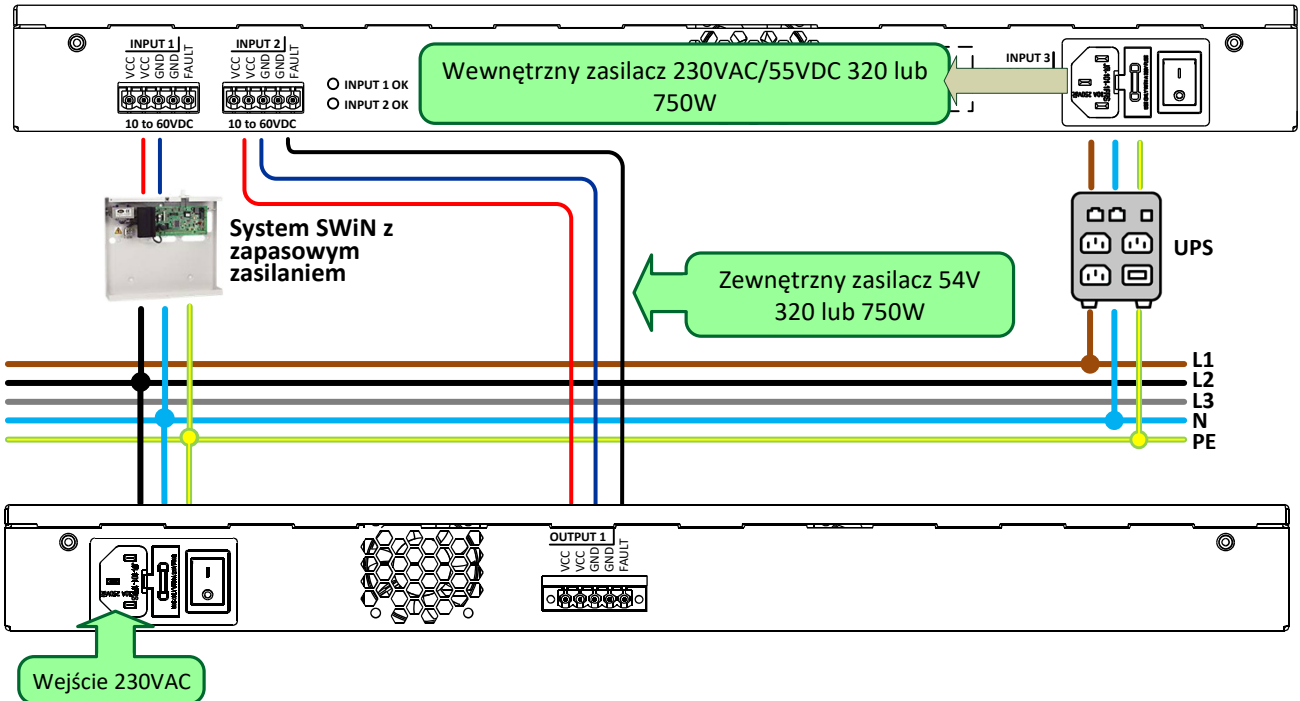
INPUT 1
VCC VCC GND GND FAULT
10 to 60VDC

INPUT 2
VCC VCC GND GND FAULT
10 to 60VDC

INPUT 1 OK
INPUT 2 OK

Wewnętrzny zasilacz 230VAC/55VDC 320 lub 750W

INPUT 3

System SWiN z zapasowym zasilaniem

Zewnętrzny zasilacz 54V 320 lub 750W

UPS

L1
L2
L3
N
PE

OUTPUT 1
VCC VCC GND GND FAULT

Wejście 230VAC